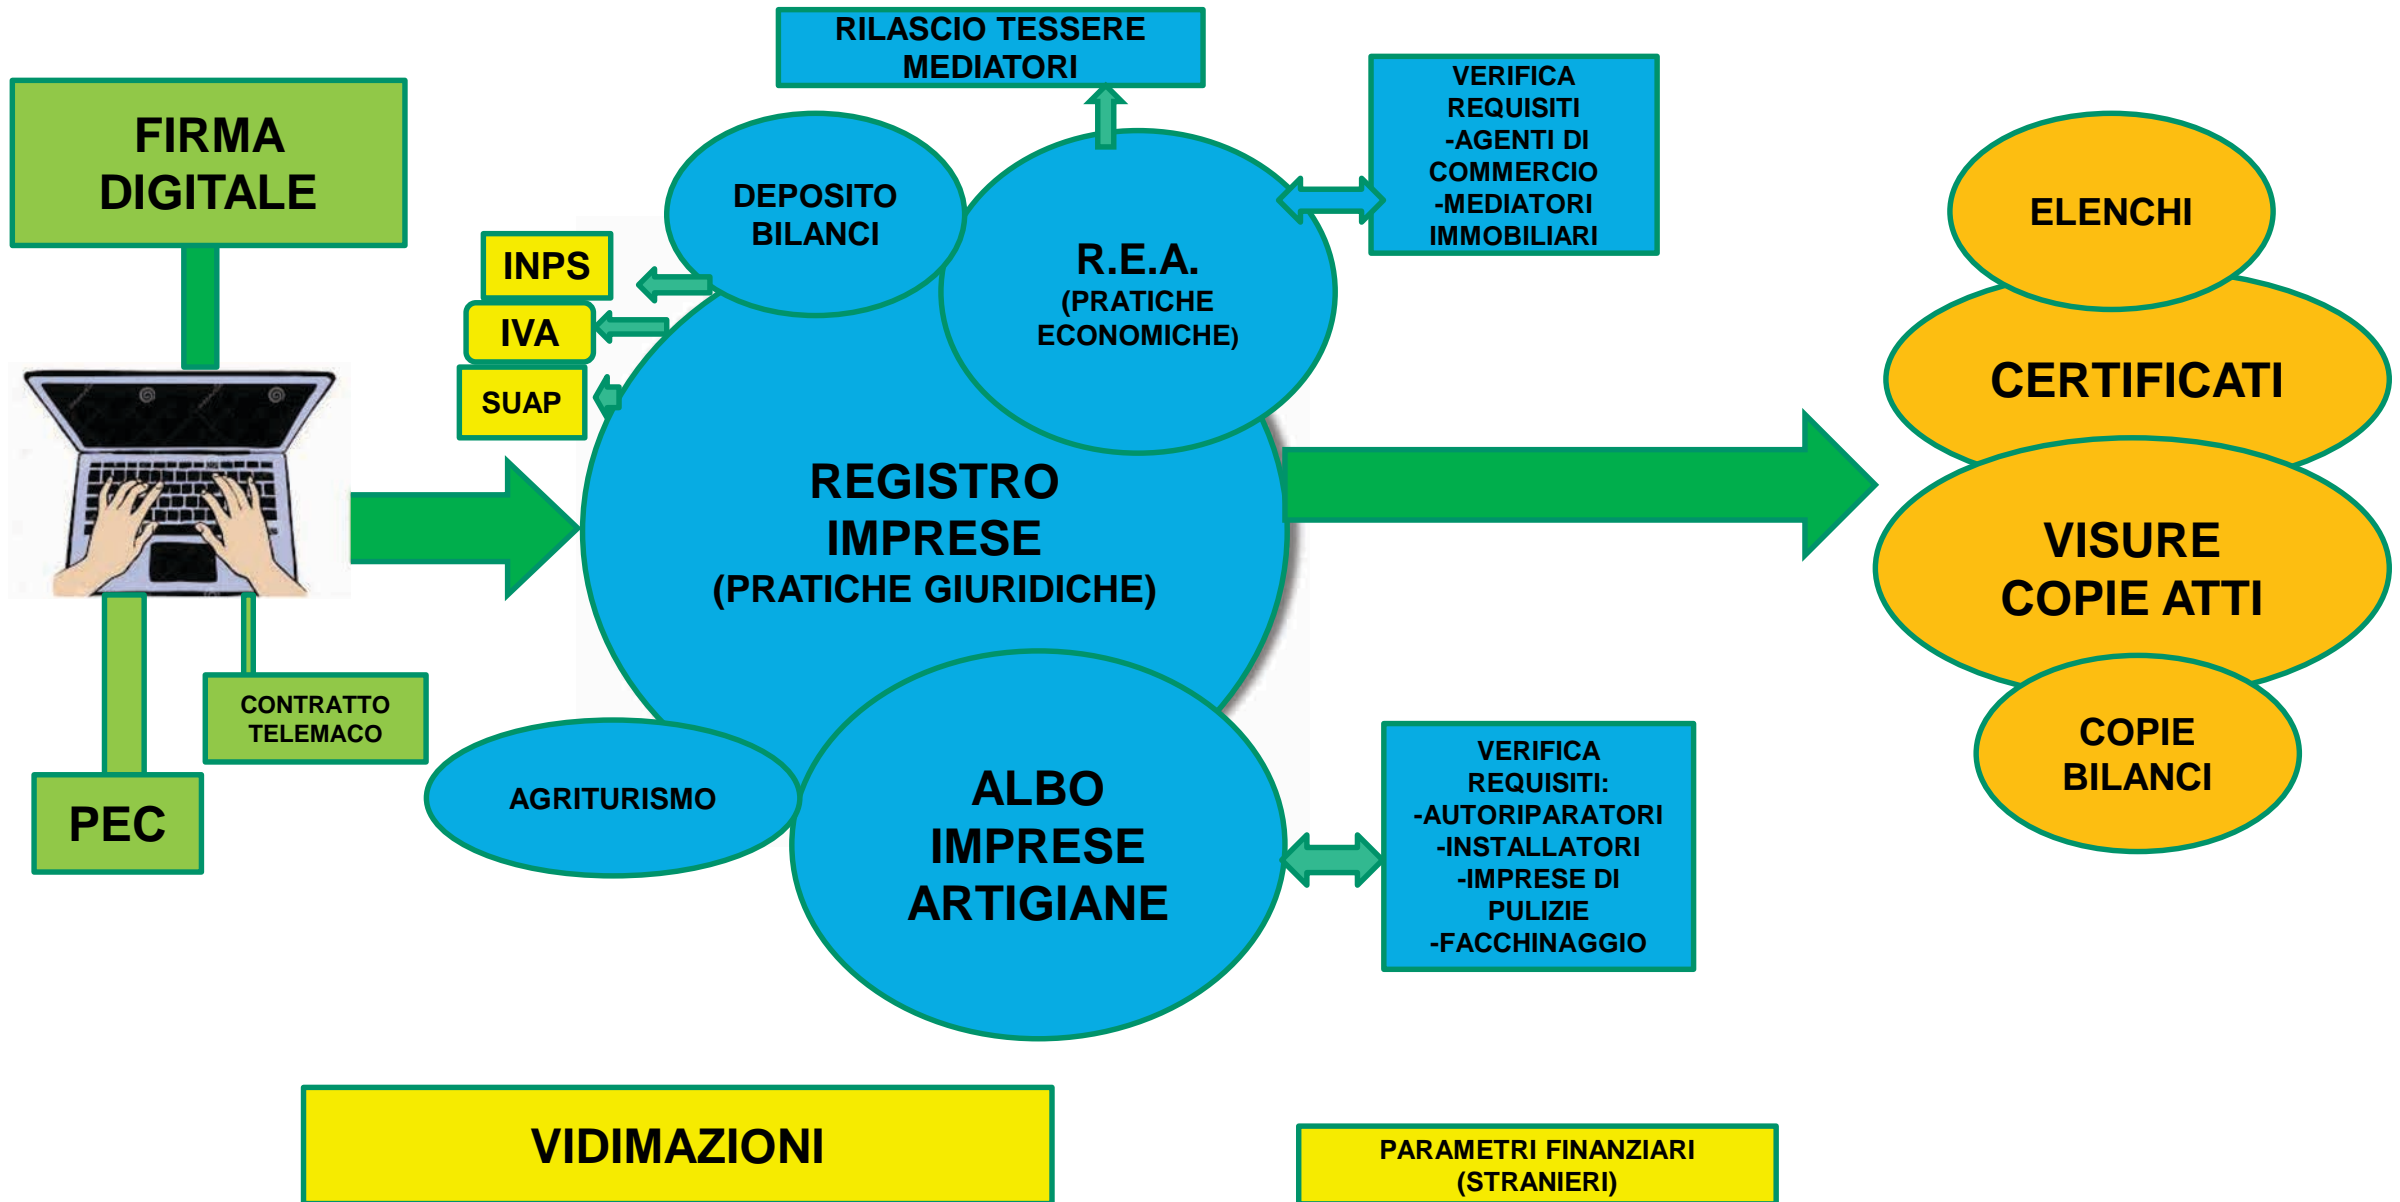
FIRMA DIGITALE

RILASCIO TESSERE MEDIATORI

VERIFICA REQUISITI -AGENTI DI COMMERCIO -MEDIATORI IMMOBILIARI

DEPOSITO BILANCI

R.E.A. (PRATICHE ECONOMICHE)

INPS

IVA

SUAP

REGISTRO IMPRESE (PRATICHE GIURIDICHE)

ELENCHI

CERTIFICATI

VISURE COPIE ATTI

COPIE BILANCI

CONTRATTO TELEMACO

PEC

AGRITURISMO

ALBO IMPRESE ARTIGIANE

VERIFICA REQUISITI: -AUTORIPARATORI -INSTALLATORI -IMPRESE DI PULIZIE -FACCHINAGGIO

VIDIMAZIONI

PARAMETRI FINANZIARI (STRANIERI)